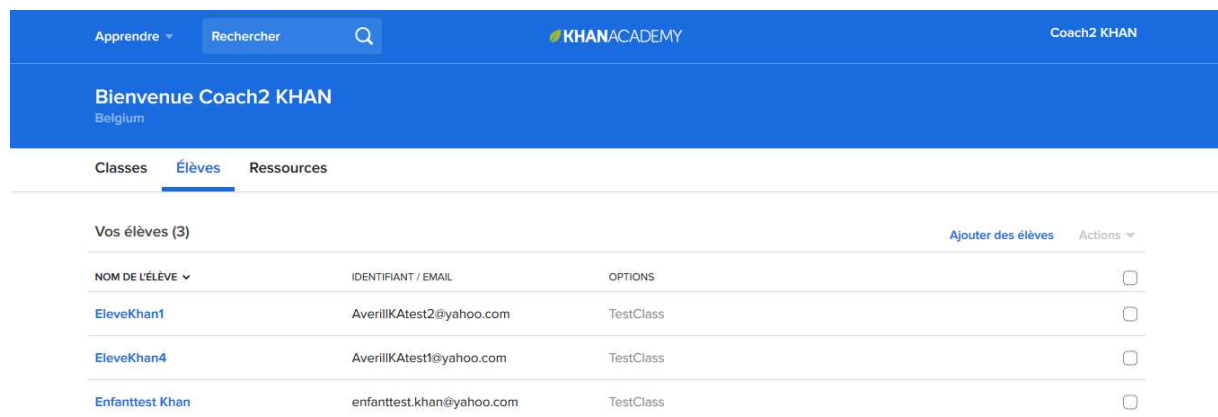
Apprendre Rechercher KHANACADEMY Coach2 KHAN

Bienvenue Coach2 KHAN
Belgium

Classes Élèves Ressources

Vos élèves (3)

Ajouter des élèves Actions

| NOM DE L'ÉLÈVE | IDENTIFIANT / EMAIL | OPTIONS |
|---|---|---|
| EleveKhan1 | AverillKAtest2@yahoo.com | TestClass |
| EleveKhan4 | AverillKAtest1@yahoo.com | TestClass |
| Enfanttest Khan | enfanttest.khan@yahoo.com | TestClass |